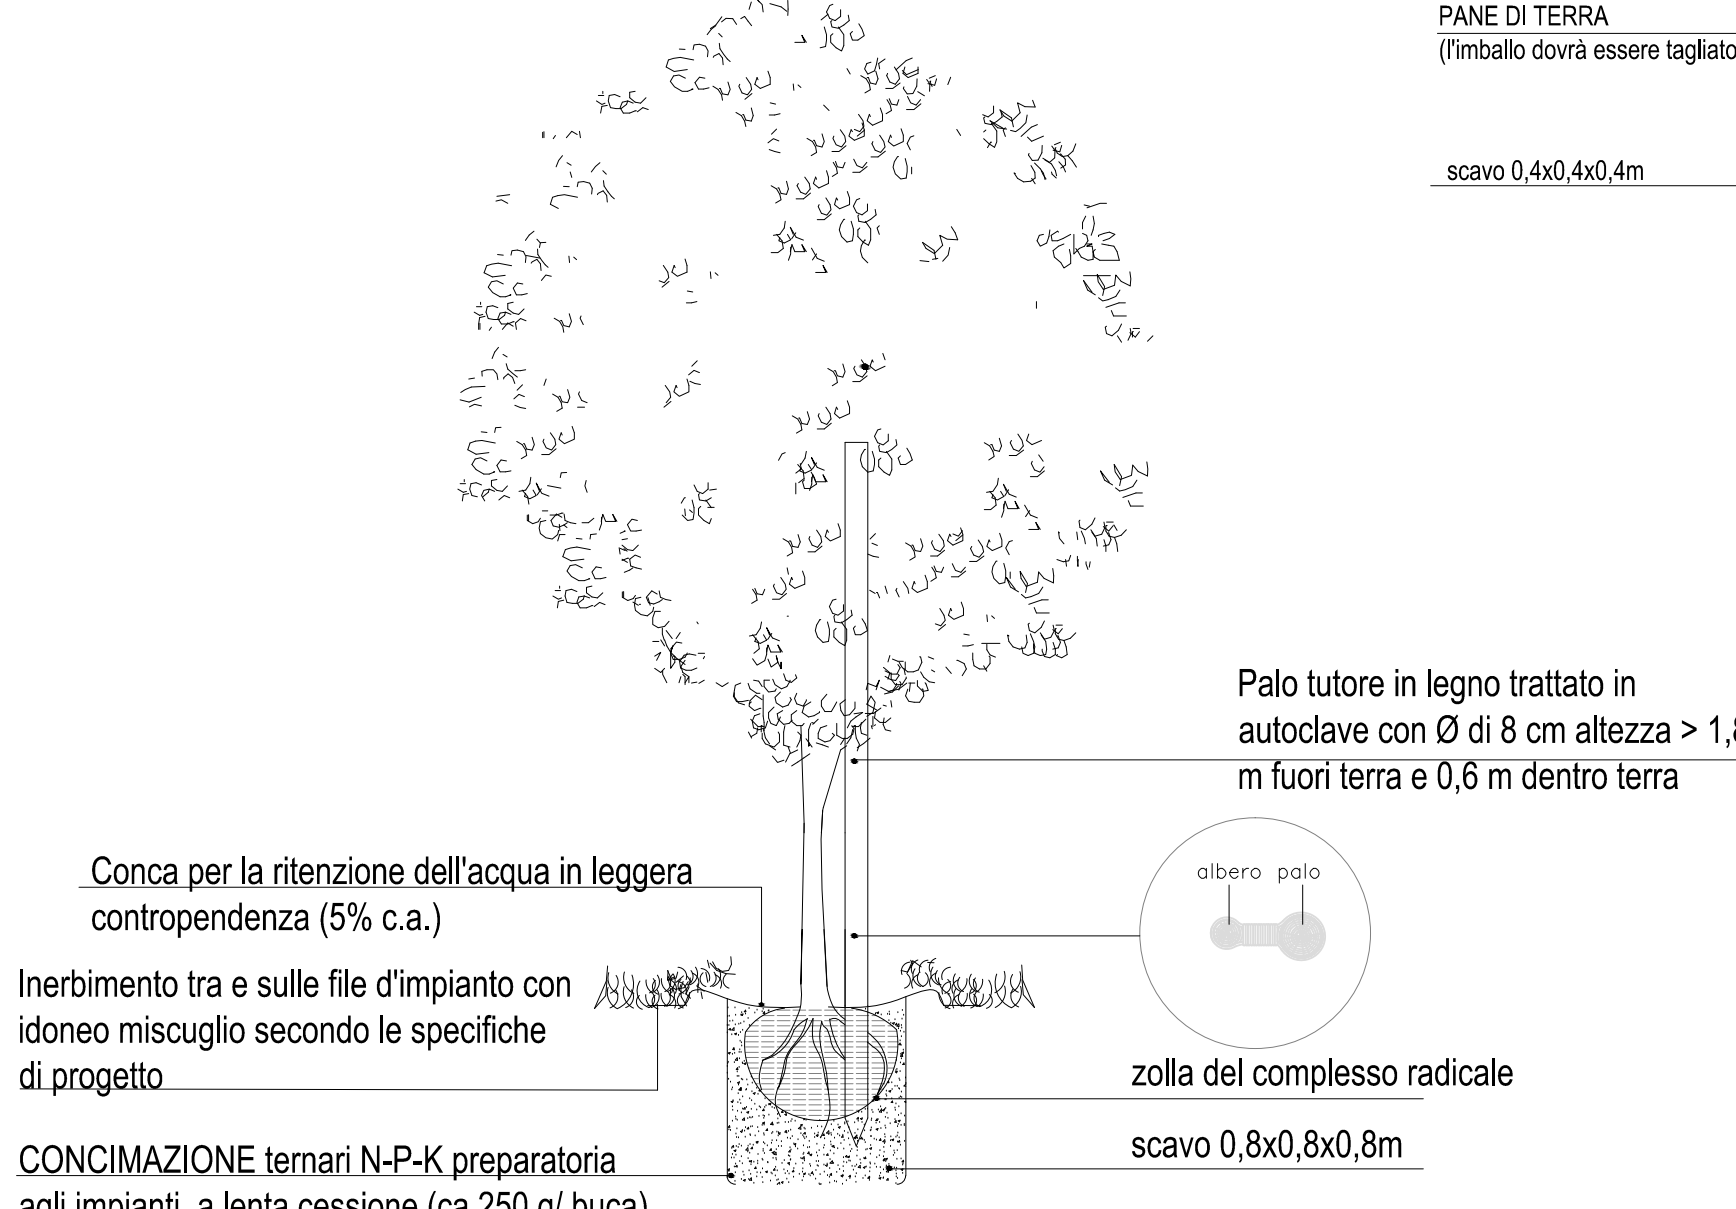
PANE DI TERRA
(l'imballo dovrà essere tagliato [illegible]

scavo 0,4x0,4x0,4m

Palo tutore in legno trattato in autoclave con Ø di 8 cm altezza > 1,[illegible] m fuori terra e 0,6 m dentro terra

Conca per la ritenzione dell'acqua in leggera contropendenza (5% c.a.)

albero palo

Inerbimento tra e sulle file d'impianto con idoneo miscuglio secondo le specifiche di progetto

zolla del complesso radicale

scavo 0,8x0,8x0,8m

CONCIMAZIONE ternari N-P-K preparatoria agli impianti, a lenta cessione (ca 250 g/ buca)